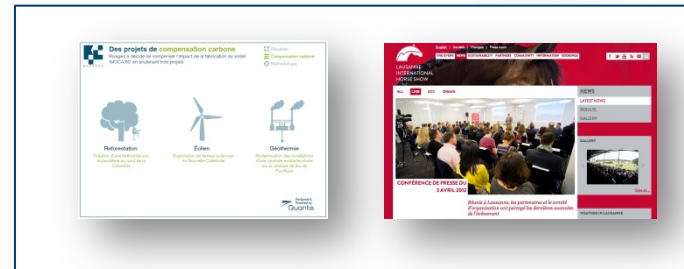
Des projets de compensation carbone

Rivages a décidé de compenser l'impact de la fabrication du voilier MOCA 80' en soutenant trois projets

Résultats
Compensation carbone
Méthodologie

Reforestation

Éolien

Géothermie

Quantis

LAUSANNE INTERNATIONAL HORSE SHOW

ALL

LIVE

NEWS
LATEST NEWS
RESULTS
GALLERY

CONFÉRENCE DE PRESSE DU 3 AVRIL 2012

GALLERY

WEATHER IN LAUSANNE